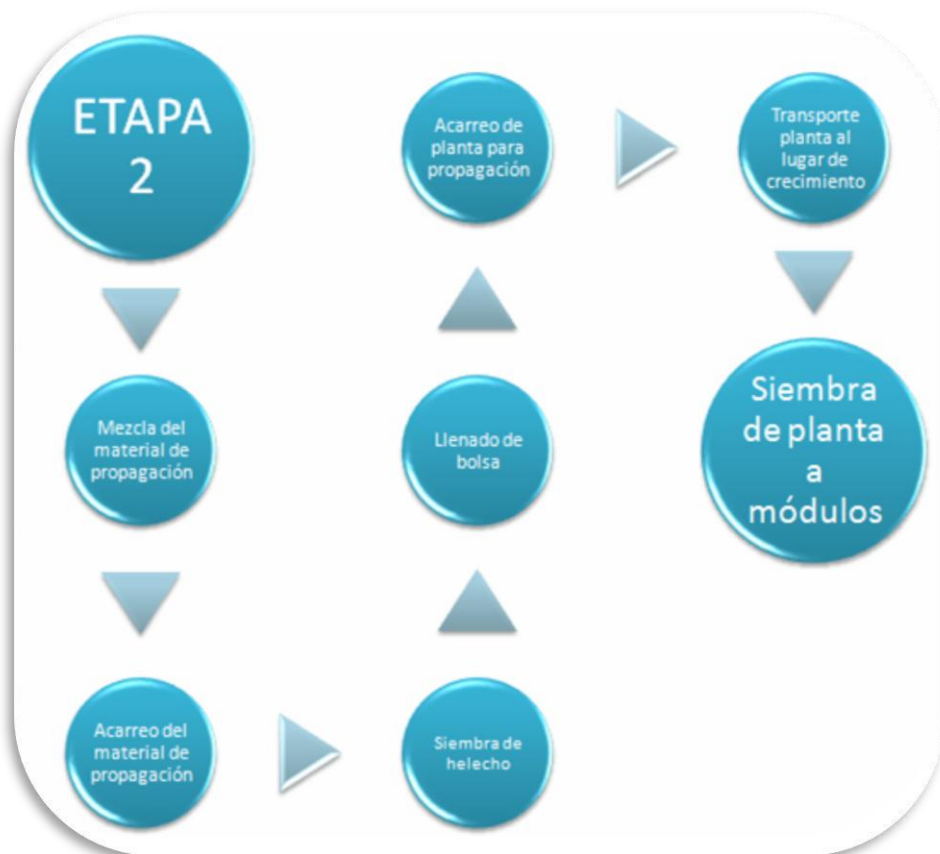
ETAPA 2

Mezcla del material de propagación

Acarreo del material de propagación

Siembra de helecho

Llenado de bolsa

Acarreo de planta para propagación

Transporte planta al lugar de crecimiento

Siembra de planta a módulos